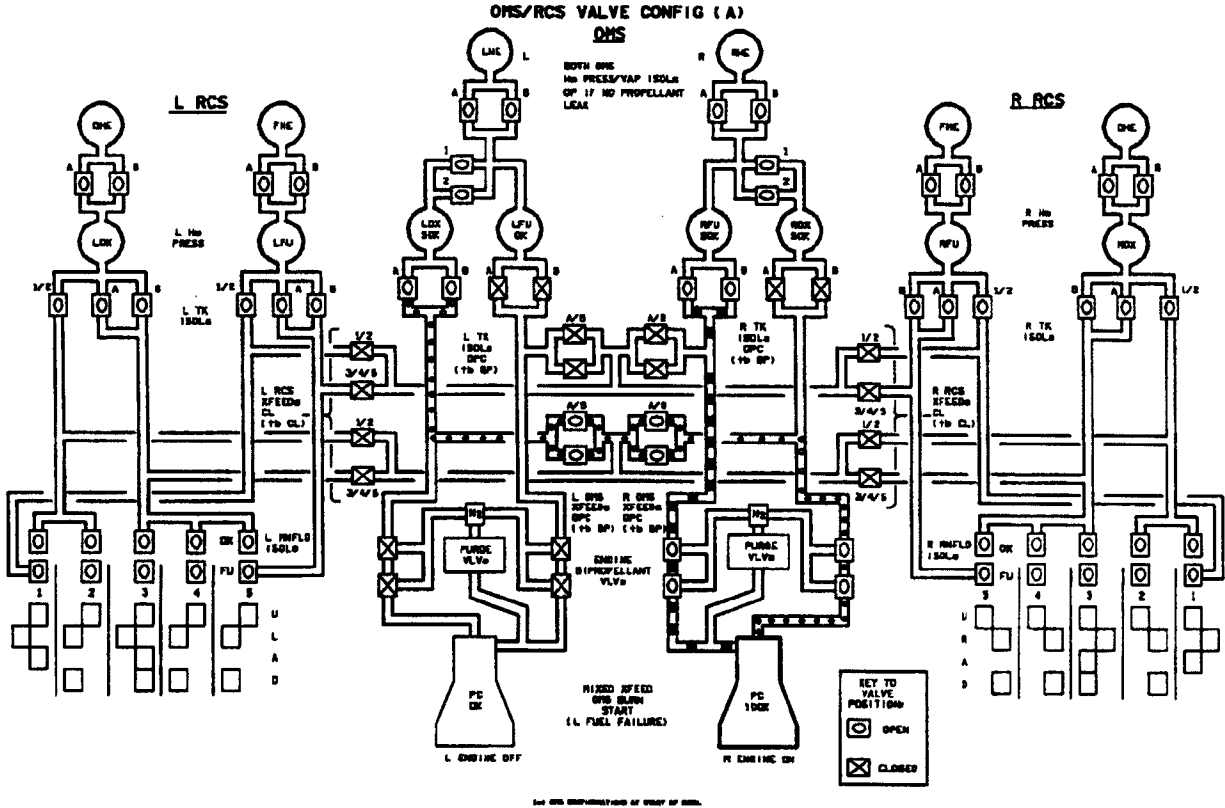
OMS/RCS VALVE CONFIG (A)

OMS

L RCS

R RCS

LHE

L

RHE

R

BOTH OMS He PRESS/VAP ISOLs OP IF NO PROPELLANT LEAK

OHE

FHE

FHE

OHE

A B

A B

A B

A B

A B

A B

1

2

1

2

LOX

LFU

L He PRESS

LOX SGE

LFU SGE

RFU SGE

ROX SGE

R He PRESS

RFU

ROX

1/2

A

B

1/2

A

B

A

B

A

B

A

B

A

B

B

A

1/2

B

A

1/2

L TK ISOLs

R TK ISOLs

1/2

3/4/5

L TK ISOLs OPC (1b OP)

A/B

A/B

R TK ISOLs OPC (1b OP)

1/2

3/4/5

L RCS XFEEDs CL (1b CL)

A/B

A/B

R RCS XFEEDs CL (1b CL)

1/2

3/4/5

1/2

3/4/5

L OMS XFEEDs OPC (1b OP)

R OMS XFEEDs OPC (1b OP)

$N_2$

$N_2$

OX

L MNFLD ISOLs

R MNFLD ISOLs

OX

FU

FU

PURGE VLVs

PURGE VLVs

ENGINE BIPROPELLANT VLVs

1 2 3 4 5

5 4 3 2 1

U L A D

U R A D

PC 0%

PC 100%

MIXED XFEED OMS BURN START (L FUEL FAILURE)

KEY TO VALVE POSITIONS

OPEN

CLOSED

L ENGINE OFF

R ENGINE ON

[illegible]